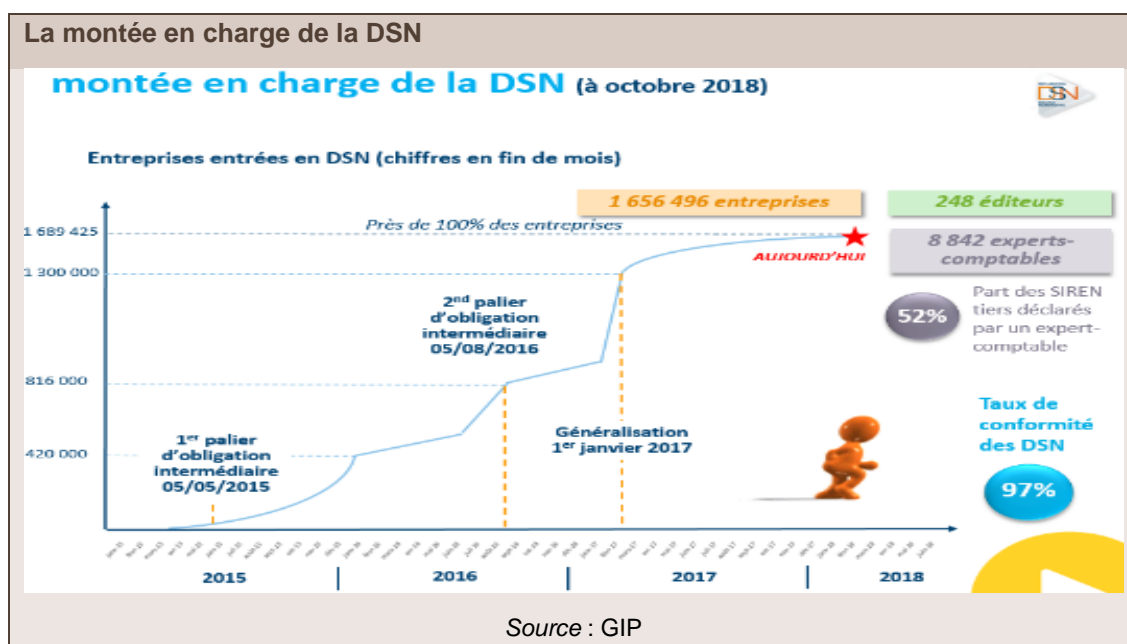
La montée en charge de la DSN

montée en charge de la DSN (à octobre 2018)

DSN

Entreprises entrées en DSN (chiffres en fin de mois)

1 656 496 entreprises

248 éditeurs

8 842 experts-comptables

Près de 100% des entreprises

1 689 425

1 300 000

816 000

420 000

AUJOURD'HUI

52%

Part des SIREN tiers déclarés par un expert-comptable

2nd palier d'obligation intermédiaire 05/08/2016

1er palier d'obligation intermédiaire 05/05/2015

Généralisation 1er janvier 2017

Taux de conformité des DSN

97%

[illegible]

2015 | 2016 | 2017 | 2018

Source : GIP